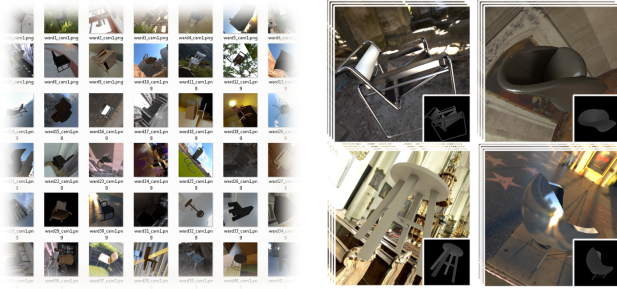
ward1_cam1.png
ward2_cam1.png
ward4_cam1.png
ward5_cam1.png
ward8_cam1.png
ward9_cam1.png
ward10_cam1.png
ward11_cam1.png
ward12_cam1.png
ward15_cam1.png
ward16_cam1.png
ward17_cam1.png
ward18_cam1.png
ward19_cam1.png
ward22_cam1.png
ward23_cam1.png
ward24_cam1.png
ward25_cam1.png
ward26_cam1.png
ward29_cam1.png
ward30_cam1.png
ward31_cam1.png
ward32_cam1.png
ward33_cam1.png